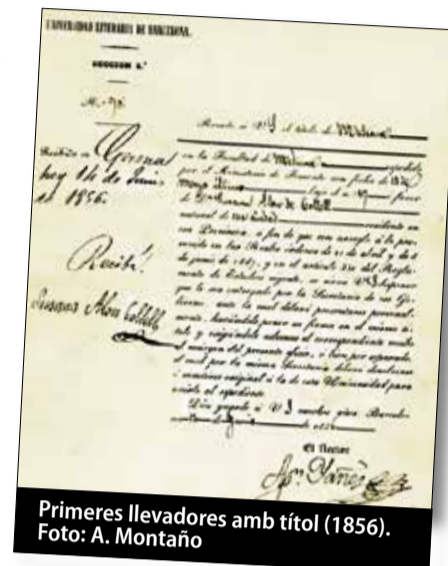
UNIVERSIDAD LITERARIA DE BARCELONA.

SECCION 1.ª

N.º 78

Recibido en Gerona hoy 16 de Junio de 1856.

Recibí!

Juan Alou Coltell

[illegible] el título de Médico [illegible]

en la Facultad de Medicina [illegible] por el Ministerio de Fomento con fecha de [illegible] Mayo último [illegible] hijo de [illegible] de Juan Alou de Coltell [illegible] natural de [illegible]

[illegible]

Dios guarde á V. 3 muchos años. Barcelona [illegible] de 1856

El Rector

Ayr. Yañez

Primeres llevadores amb títol (1856).
Foto: A. Montaño